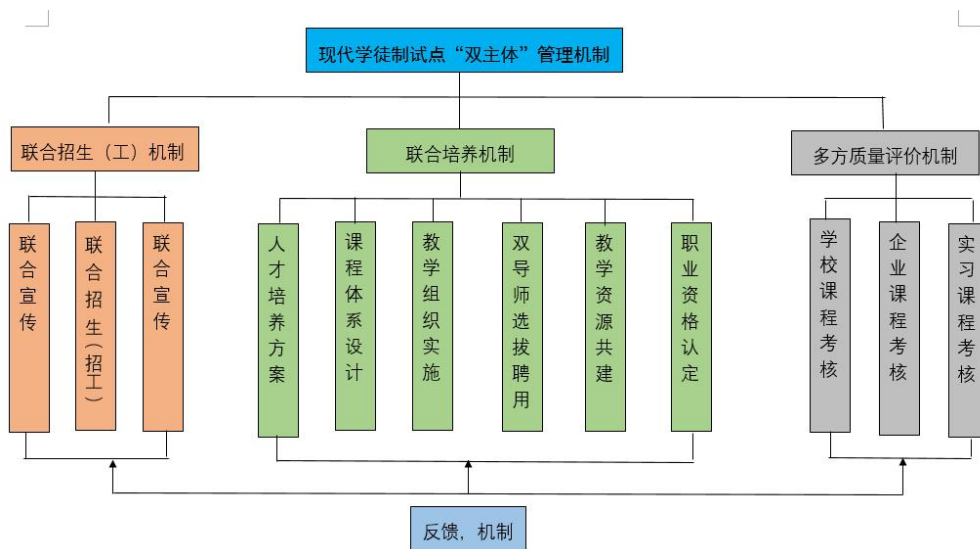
现代学徒制试点“双主体”管理机制

联合招生（工）机制

联合宣传

联合招生（招工）

联合宣传

联合培养机制

人才培养方案

课程体系设计

教学组织实施

双导师选拔聘用

教学资源共建

职业资格认定

多方质量评价机制

学校课程考核

企业课程考核

实习课程考核

反馈，机制